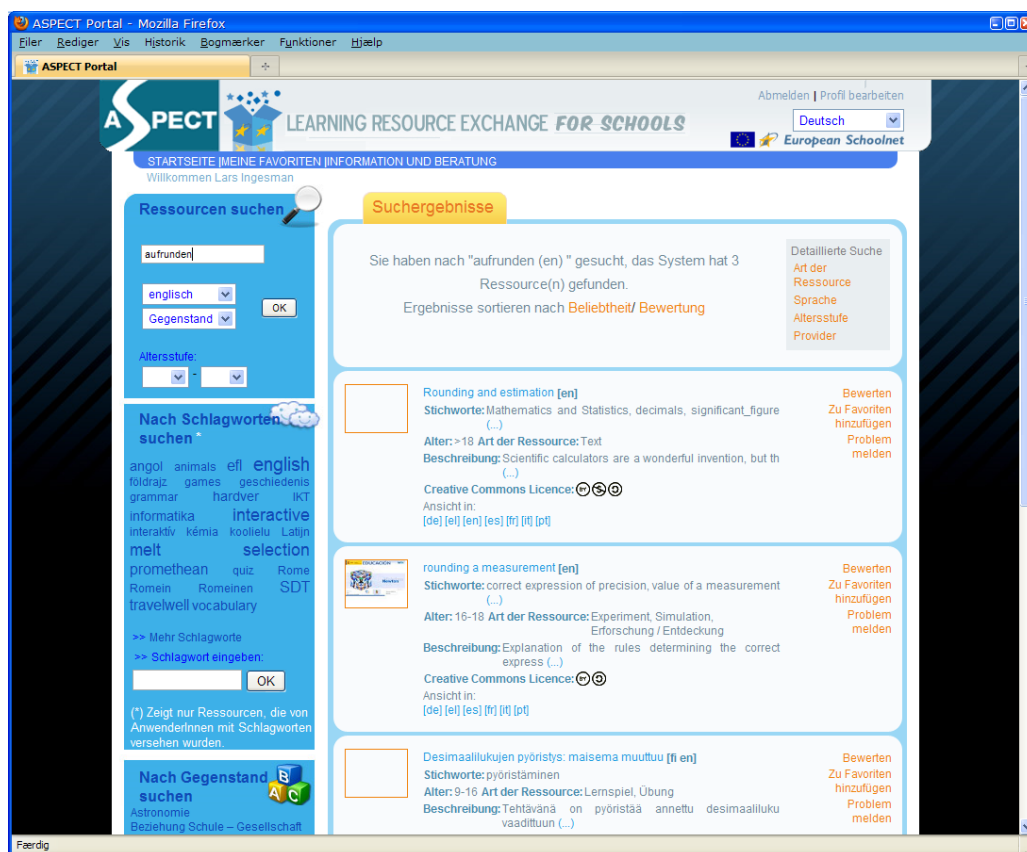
ASPECT Portal - Mozilla Firefox

Filer Rediger Vis Historik Bogmærker Funktioner Hjælp

ASPECT Portal

ASPECT LEARNING RESOURCE EXCHANGE FOR SCHOOLS

Abmelden | Profil bearbeiten

Deutsch

European Schoolnet

STARTSEITE |MEINE FAVORITEN |INFORMATION UND BERATUNG

Willkommen Lars Ingesman

Ressourcen suchen

aufrunden

englisch

Gegenstand

OK

Altersstufe:

Nach Schlagworten suchen *

angol animals efl english földrajz games geschiedenis grammar hardver IKT informatika interactive interaktiv kémia koolielu Latijn melt selection promethean quiz Rome Romein Romeinen SDT travelwell vocabulary

>> Mehr Schlagworte

>> Schlagwort eingeben:

OK

(*) Zeigt nur Ressourcen, die von AnwenderInnen mit Schlagworten versehen wurden.

Nach Gegenstand suchen

Astronomie

Beziehung Schule – Gesellschaft

Suchergebnisse

Sie haben nach "aufrunden (en) " gesucht, das System hat 3 Ressource(n) gefunden.

Ergebnisse sortieren nach Beliebtheit/ Bewertung

Detaillierte Suche

Art der Ressource

Sprache

Altersstufe

Provider

Rounding and estimation [en]

Stichworte: Mathematics and Statistics, decimals, significant_figure (...)

Alter: >18 Art der Ressource: Text

Beschreibung: Scientific calculators are a wonderful invention, but th (...)

Creative Commons Licence:

Ansicht in:

[de] [el] [en] [es] [fr] [it] [pt]

Bewerten

Zu Favoriten hinzufügen

Problem melden

rounding a measurement [en]

Stichworte: correct expression of precision, value of a measurement (...)

Alter: 16-18 Art der Ressource: Experiment, Simulation, Erforschung / Entdeckung

Beschreibung: Explanation of the rules determining the correct express (...)

Creative Commons Licence:

Ansicht in:

[de] [el] [es] [fr] [it] [pt]

Bewerten

Zu Favoriten hinzufügen

Problem melden

Desimaalilukujen pyöristys: maisema muuttuu [fi en]

Stichworte: pyöristäminen

Alter: 9-16 Art der Ressource: Lernspiel, Übung

Beschreibung: Tehtävänä on pyöristää annettu desimaaliluku vaadittuun (...)

Bewerten

Zu Favoriten hinzufügen

Problem melden

Færdig